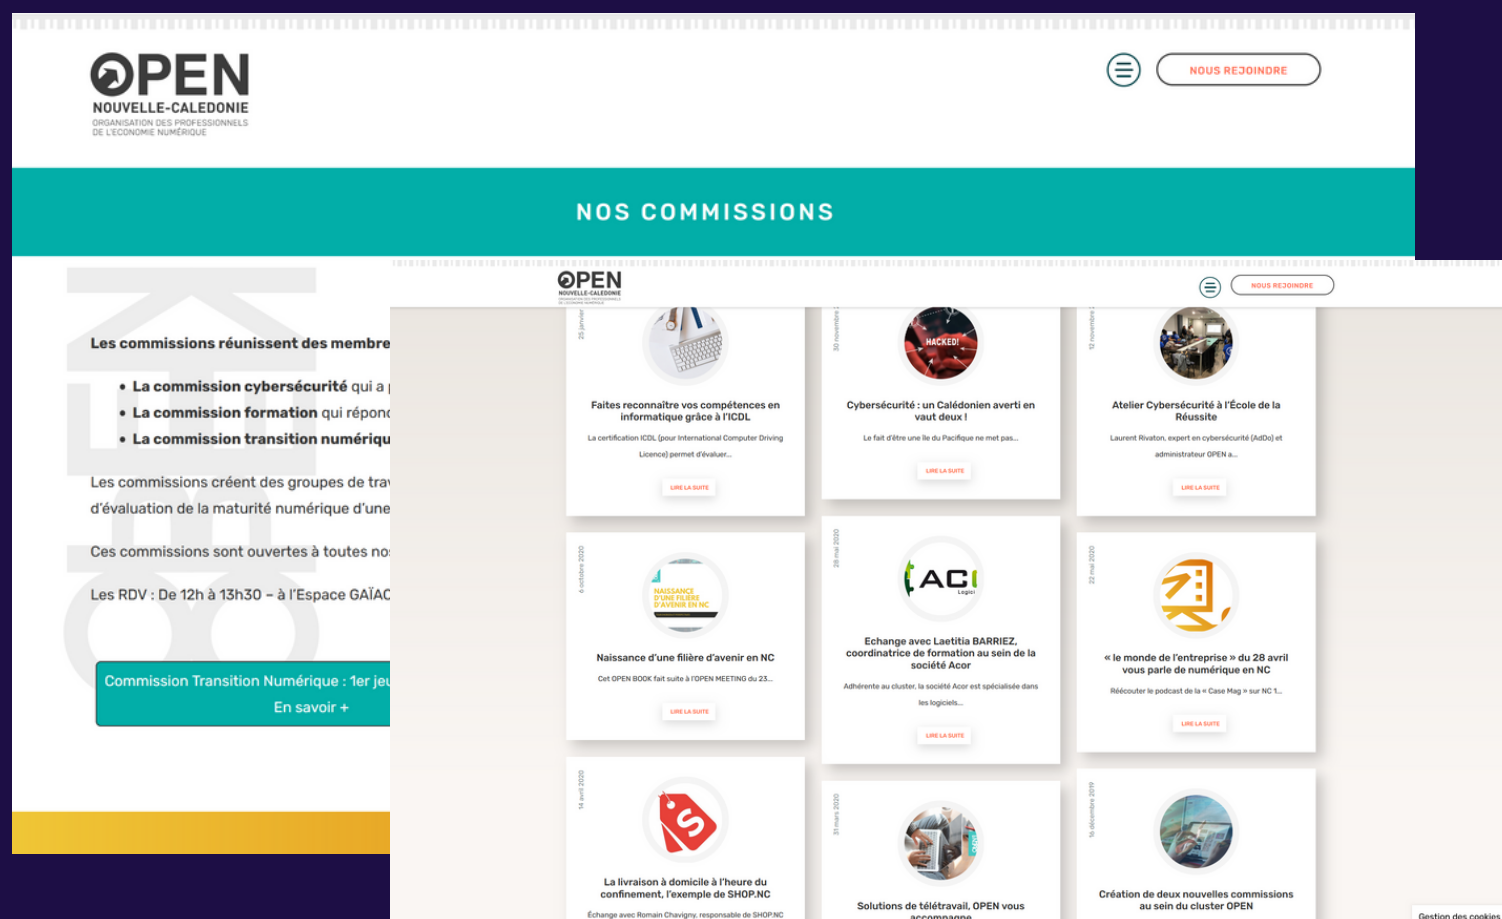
OPEN
NOUVELLE-CALEDONIE
ORGANISATION DES PROFESSIONNELS DE L'ECONOMIE NUMÉRIQUE

NOUS REJOINDRE

NOS COMMISSIONS

Les commissions réunissent des membre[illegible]

• La commission cybersécurité qui a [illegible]
• La commission formation qui répon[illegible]
• La commission transition numériqu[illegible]

Les commissions créent des groupes de tra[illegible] d'évaluation de la maturité numérique d'une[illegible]

Ces commissions sont ouvertes à toutes no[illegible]

Les RDV : De 12h à 13h30 – à l'Espace GAÏAC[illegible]

Commission Transition Numérique : 1er je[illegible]
En savoir +

OPEN
NOUVELLE-CALEDONIE

NOUS REJOINDRE

25 janvier

Faites reconnaître vos compétences en informatique grâce à l'ICDL

La certification ICDL (pour International Computer Driving Licence) permet d'évaluer...

LIRE LA SUITE

30 novembre

HACKED!

Cybersécurité : un Calédonien averti en vaut deux !

Le fait d'être une île du Pacifique ne met pas...

LIRE LA SUITE

12 novembre

Atelier Cybersécurité à l'École de la Réussite

Laurent Rivaton, expert en cybersécurité (AdDo) et administrateur OPEN a...

LIRE LA SUITE

6 octobre 2020

NAISSANCE D'UNE FILIERE D'AVENIR EN NC

Naissance d'une filière d'avenir en NC

Cet OPEN BOOK fait suite à l'OPEN MEETING du 23...

LIRE LA SUITE

28 mai 2020

ACI Logici

Echange avec Laetitia BARRIEZ, coordinatrice de formation au sein de la société Acor

Adhérente au cluster, la société Acor est spécialisée dans les logiciels...

LIRE LA SUITE

22 mai 2020

« le monde de l'entreprise » du 28 avril vous parle de numérique en NC

Réécouter le podcast de la « Case Mag » sur NC 1...

LIRE LA SUITE

14 avril 2020

La livraison à domicile à l'heure du confinement, l'exemple de SHOP.NC

Échange avec Romain Chavigny, responsable de SHOP.NC

31 mars 2020

Solutions de télétravail, OPEN vous accompagne

16 décembre 2019

Création de deux nouvelles commissions au sein du cluster OPEN

Gestion des cookies